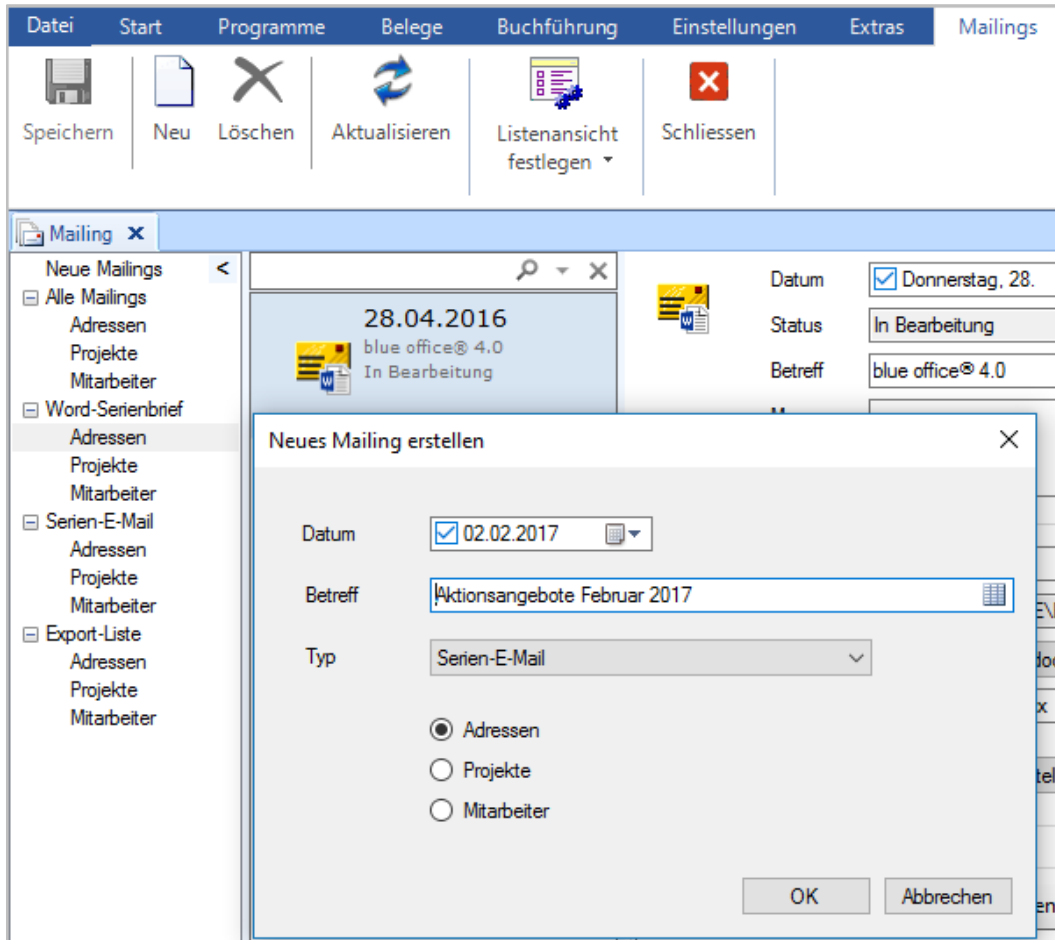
Datei Start Programme Belege Buchführung Einstellungen Extras Mailings

Speichern Neu Löschen Aktualisieren Listenansicht festlegen Schliessen

Mailing

Neue Mailings <
⊟ Alle Mailings
Adressen
Projekte
Mitarbeiter
⊟ Word-Serienbrief
Adressen
Projekte
Mitarbeiter
⊟ Serien-E-Mail
Adressen
Projekte
Mitarbeiter
⊟ Export-Liste
Adressen
Projekte
Mitarbeiter

28.04.2016
blue office® 4.0
In Bearbeitung

Datum Donnerstag, 28.
Status In Bearbeitung
Betreff blue office® 4.0

Neues Mailing erstellen

Datum 02.02.2017
Betreff Aktionsangebote Februar 2017
Typ Serien-E-Mail

Adressen
Projekte
Mitarbeiter

OK Abbrechen